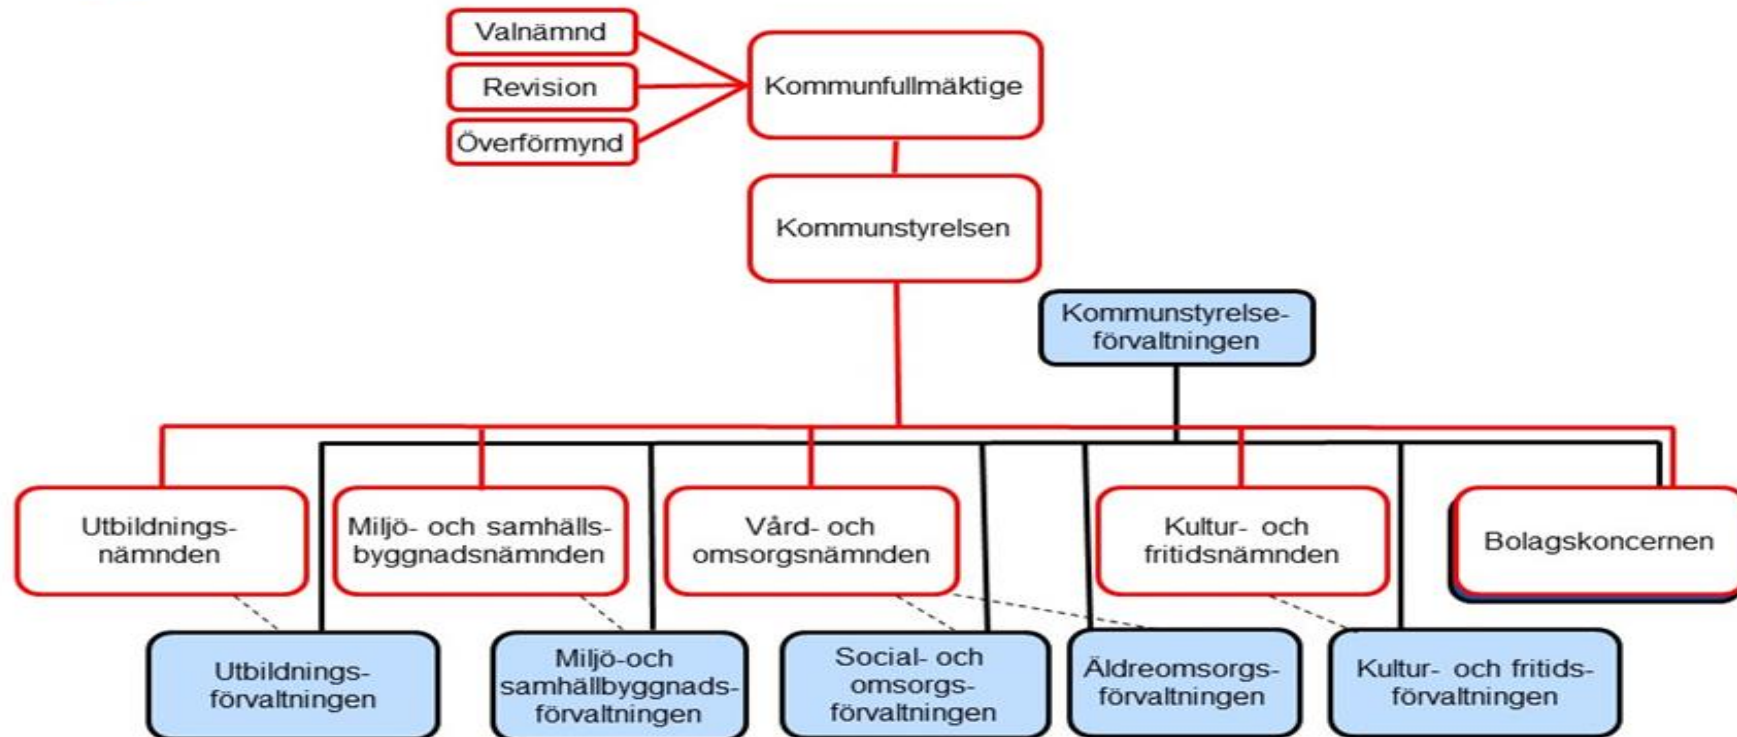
Valnämnd

Revision

Överförmynd

Kommunfullmäktige

Kommunstyrelsen

Kommunstyrelse-förvaltningen

Utbildnings-nämnden

Miljö- och samhälls-byggnadsnämnden

Vård- och omsorgsnämnden

Kultur- och fritidsnämnden

Bolagskoncernen

Utbildnings-förvaltningen

Miljö-och samhällbyggnads-förvaltningen

Social- och omsorgs-förvaltningen

Äldreomsorgs-förvaltningen

Kultur- och fritids-förvaltningen